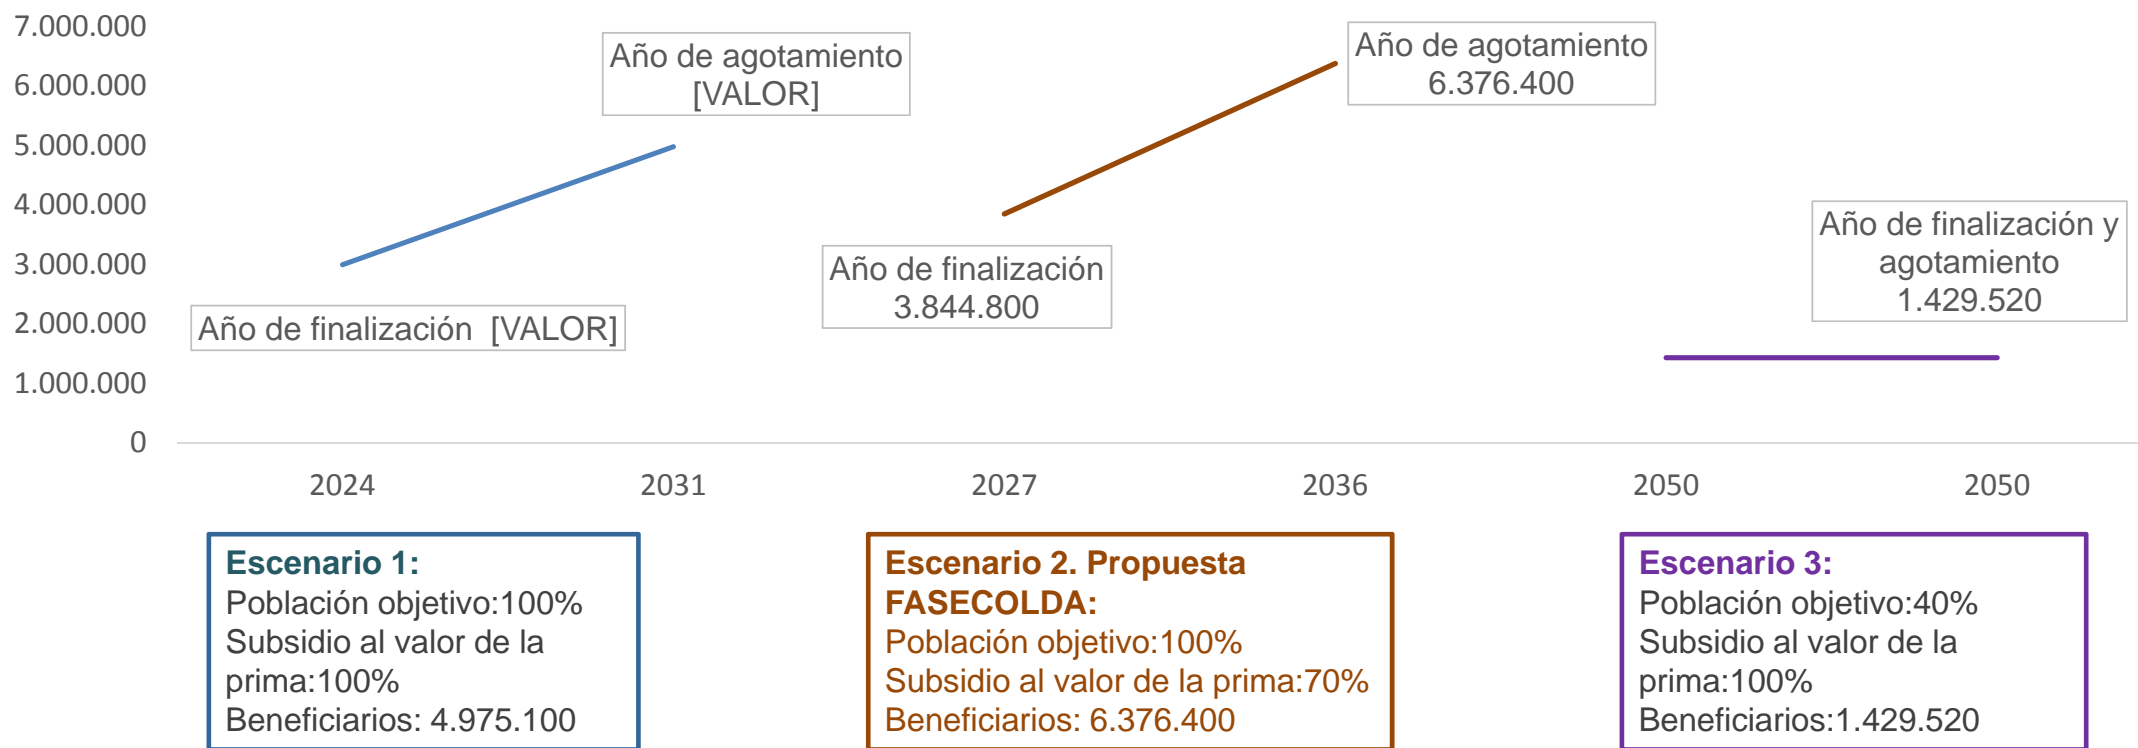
7.000.000
6.000.000
5.000.000
4.000.000
3.000.000
2.000.000
1.000.000
0

Año de agotamiento [VALOR]

Año de finalización [VALOR]

Año de agotamiento 6.376.400

Año de finalización 3.844.800

Año de finalización y agotamiento 1.429.520

2024
2031
2027
2036
2050
2050

Escenario 1:
Población objetivo:100%
Subsidio al valor de la prima:100%
Beneficiarios: 4.975.100

Escenario 2. Propuesta FASECOLDA:
Población objetivo:100%
Subsidio al valor de la prima:70%
Beneficiarios: 6.376.400

Escenario 3:
Población objetivo:40%
Subsidio al valor de la prima:100%
Beneficiarios:1.429.520